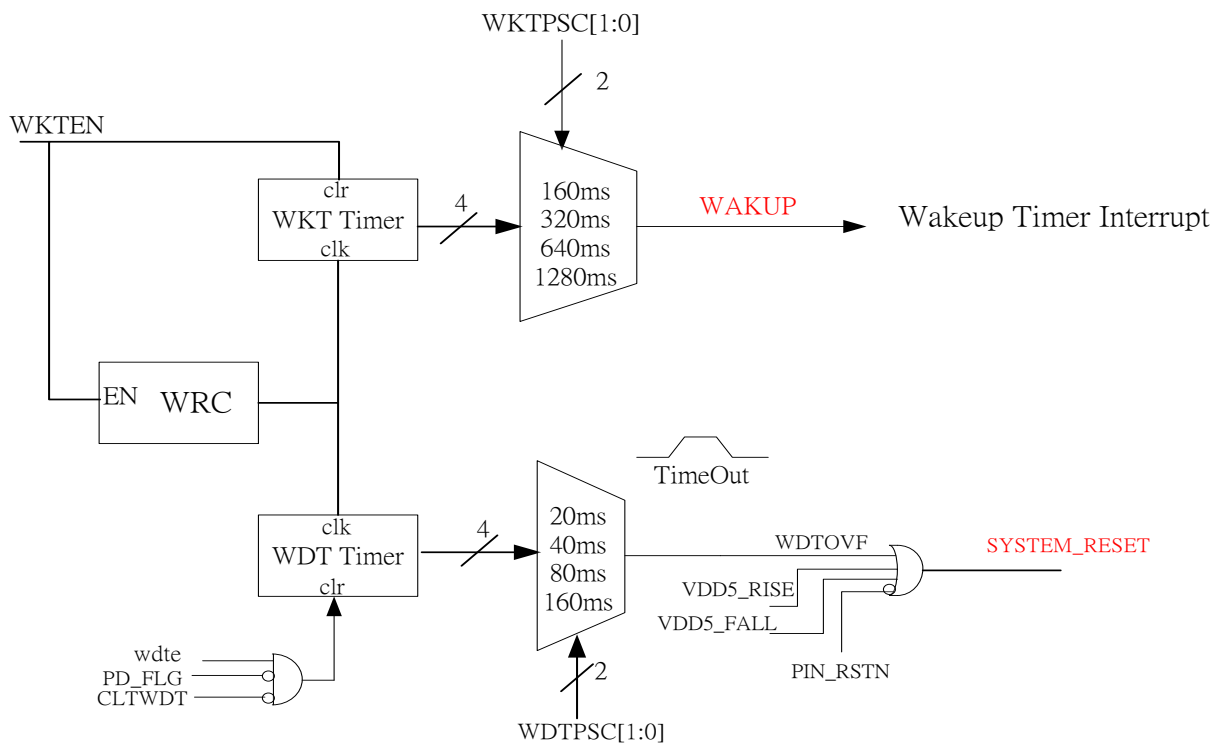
WKTPSC[1:0]

2

WKTEN

clr
WKT Timer
clk

4

160ms
320ms
640ms
1280ms

WAKUP

Wakeup Timer Interrupt

EN
WRC

TimeOut

clk
WDT Timer
clr

4

20ms
40ms
80ms
160ms

WDTOVF

SYSTEM_RESET

VDD5_RISE

VDD5_FALL

PIN_RSTN

wdte
PD_FLG
CLTWDT

2

WDTPSC[1:0]